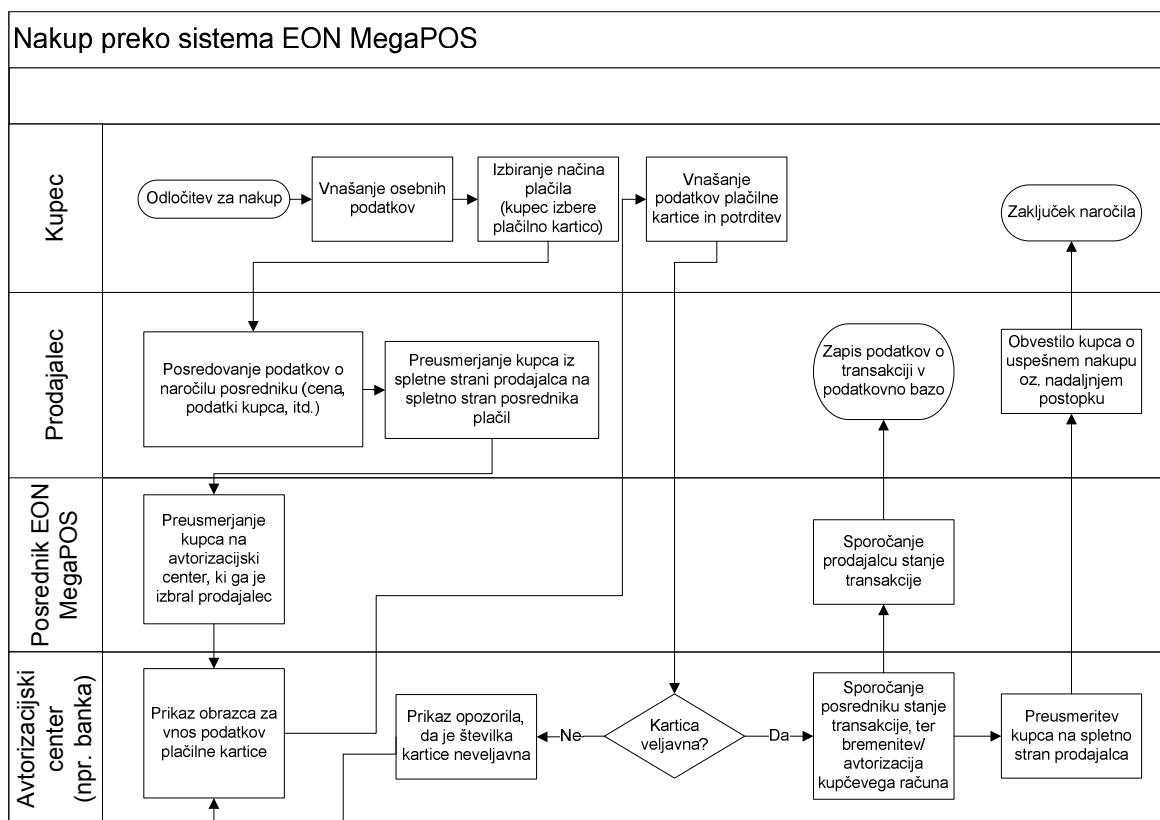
Nakup preko sistema EON MegaPOS

Kupec

Odločitev za nakup

Vnašanje osebnih podatkov

Izbiranje načina plačila (kupec izbere plačilno kartico)

Vnašanje podatkov plačilne kartice in potrditev

Zaključek naročila

Prodajalec

Posredovanje podatkov o naročilu posredniku (cena, podatki kupca, itd.)

Preusmerjanje kupca iz spletne strani prodajalca na spletno stran posrednika plačil

Zapis podatkov o transakciji v podatkovno bazo

Obvestilo kupca o uspešnem nakupu oz. nadaljnjem postopku

Posrednik EON MegaPOS

Preusmerjanje kupca na avtorizacijski center, ki ga je izbral prodajalec

Sporočanje prodajalcu stanje transakcije

Avtorizacijski center (npr. banka)

Prikaz obrazca za vnos podatkov plačilne kartice

Prikaz opozorila, da je številka kartice neveljavna

Ne

Kartica veljavna?

Da

Sporočanje posredniku stanje transakcije, ter bremenitev/ avtorizacija kupčevega računa

Preusmeritev kupca na spletno stran prodajalca